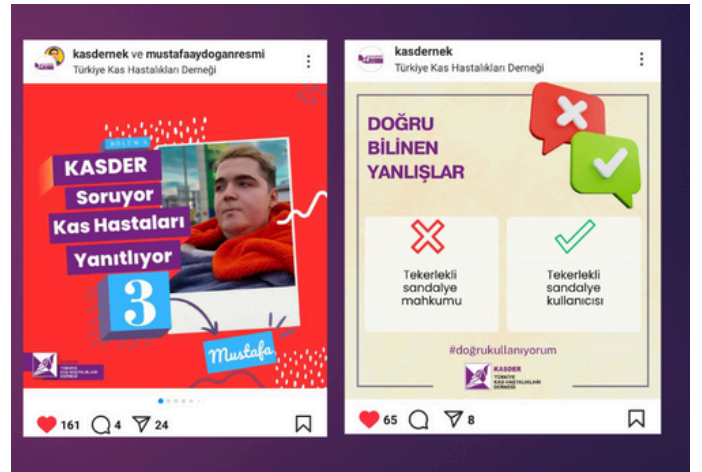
kasdernek ve mustafaaydoganresmi
Türkiye Kas Hastalıkları Derneği

BÖLÜM 3
KASDER
Soruyor
Kas Hastaları
Yanıtlıyor
3
Mustafa

KASDER
TÜRKİYE KAS HASTALIKLARI DERNEĞİ

161 4 24

kasdernek
Türkiye Kas Hastalıkları Derneği

DOĞRU
BİLİNEN
YANLIŞLAR

Tekerlekli sandalye mahkumu

Tekerlekli sandalye kullanıcısı

#doğrukullanıyorum

KASDER
TÜRKİYE KAS HASTALIKLARI DERNEĞİ

65 8